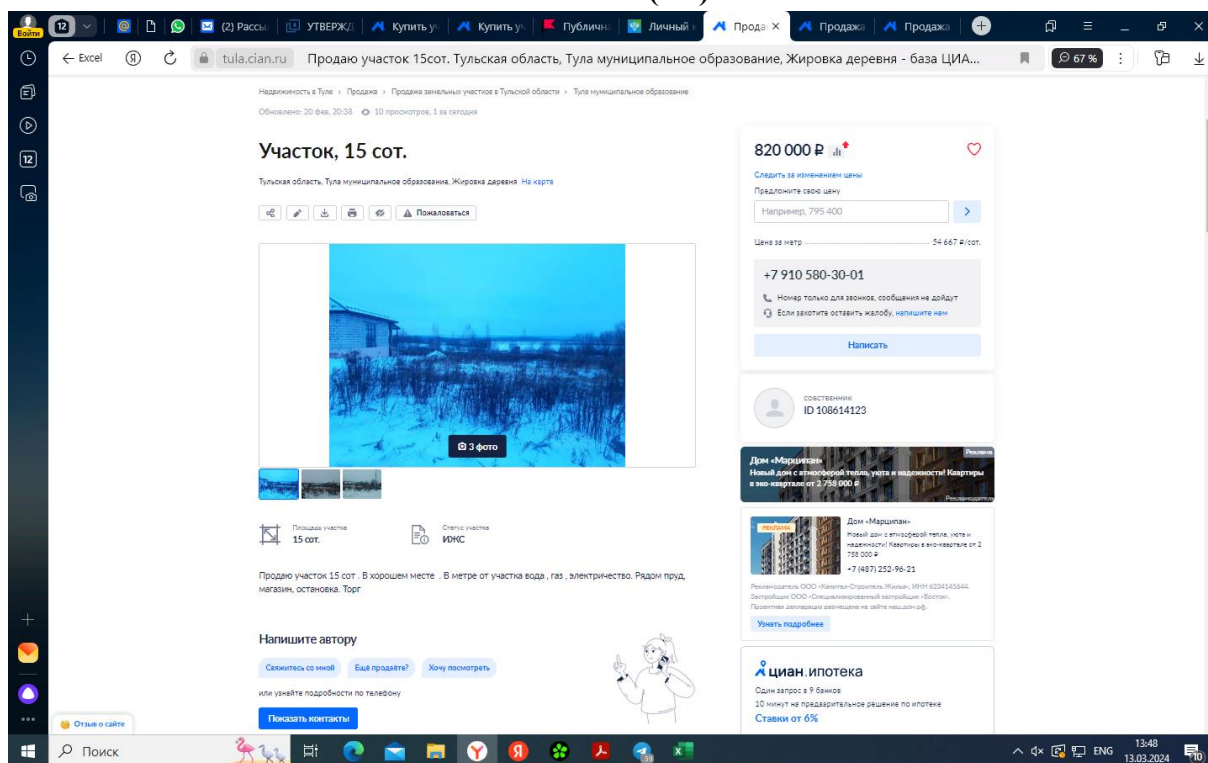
Войти 12 (2) Рассы УТВЕРЖД Купить у Купить у Публична Личный Прода Продажа Продажа

← Excel tula.cian.ru Продаю участок 15сот. Тульская область, Тула муниципальное образование, Жировка деревня - база ЦИА... 67 %

Недвижимость в Туле › Продажа › Продажа земельных участков в Тульской области › Тула муниципальное образование

Обновлено: 20 фев, 20:38 10 просмотров, 1 за сегодня

Участок, 15 сот.

Тульская область, Тула муниципальное образование, Жировка деревня На карте

Пожаловаться

3 фото

Площадь участка
15 сот.

Статус участка
ИЖС

Продаю участок 15 сот . В хорошем месте . В метре от участка вода , газ , электричество. Рядом пруд, магазин, остановка. Торг

Напишите автору

Свяжитесь со мной Ещё продаёте? Хочу посмотреть

или узнайте подробности по телефону

Показать контакты

Отзыв о сайте

820 000 ₽

Следить за изменением цены

Предложите свою цену

Например, 795 400

Цена за метр 54 667 ₽/сот.

+7 910 580-30-01

Номер только для звонков, сообщения не дойдут

Если захотите оставить жалобу, напишите нам

Написать

СОБСТВЕННИК
ID 108614123

Реклама

Дом «Марципан»
Новый дом с атмосферой тепла, уюта и надежности! Квартиры в эко-квартале от 2 758 000 ₽

Рекламодатель

РЕКЛАМА

Дом «Марципан»
Новый дом с атмосферой тепла, уюта и надежности! Квартиры в эко-квартале от 2 758 000 ₽

+7 (487) 252-96-21

Рекламодатель ООО «Капитал-Строитель Жилья», ИНН 6234145844. Застройщик ООО «Специализированный застройщик «Восток». Проектная декларация размещена на сайте наш.дом.рф.

Узнать подробнее

циан.ипотека

Один запрос в 9 банков

10 минут на предварительное решение по ипотеке

Ставки от 6%

Поиск

ENG 13:48 13.03.2024